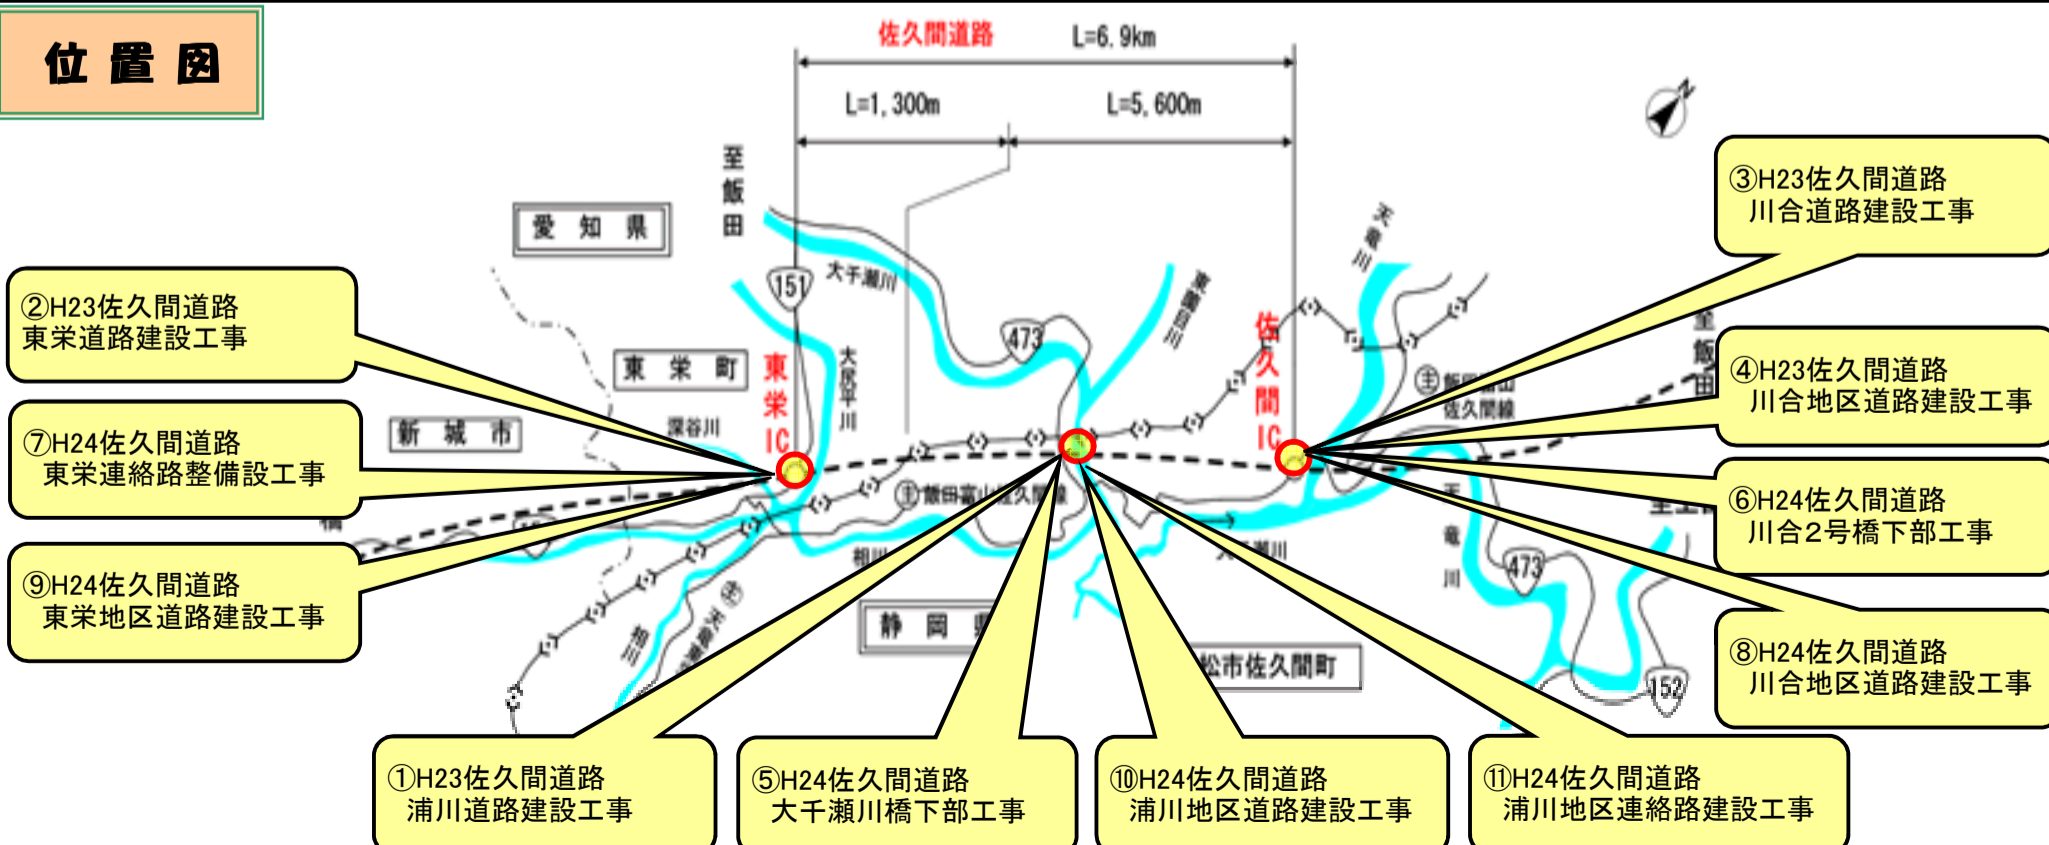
位置図

佐久間道路 L=6.9km

L=1,300m L=5,600m

至飯田

愛知県

151

大千瀬川

473

三遠南信

天竜川

佐久間IC

東栄IC

東栄町

新城市

深谷川

大原平川

飯田線

佐久間線

至飯田

天竜川

473

152

静岡県

松市佐久間町

相川

三遠南信

大千瀬川

③H23佐久間道路 川合道路建設工事

②H23佐久間道路 東栄道路建設工事

④H23佐久間道路 川合地区道路建設工事

⑦H24佐久間道路 東栄連絡路整備設工事

⑥H24佐久間道路 川合2号橋下部工事

⑨H24佐久間道路 東栄地区道路建設工事

⑧H24佐久間道路 川合地区道路建設工事

①H23佐久間道路 浦川道路建設工事

⑤H24佐久間道路 大千瀬川橋下部工事

⑩H24佐久間道路 浦川地区道路建設工事

⑪H24佐久間道路 浦川地区連絡路建設工事